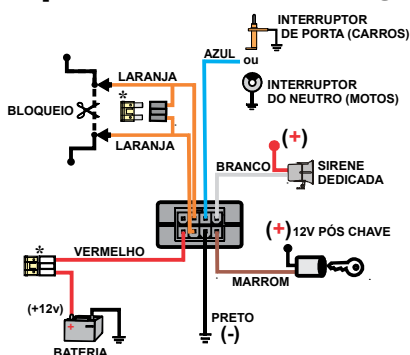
INTERRUPTOR DE PORTA (CARROS)

AZUL

ou

INTERRUPTOR DO NEUTRO (MOTOS)

LARANJA

BLOQUEIO

*

LARANJA

(+)

BRANCO

SIRENE DEDICADA

(+) 12V PÓS CHAVE

*

VERMELHO

MARROM

(+12v)

PRETO

(-)

BATERIA